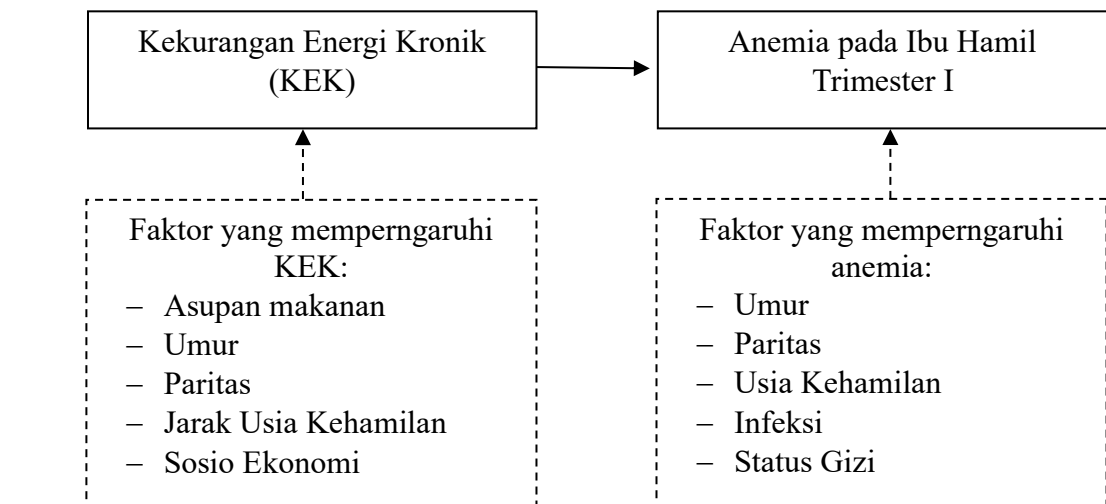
Kekurangan Energi Kronik (KEK)

Anemia pada Ibu Hamil Trimester I

Faktor yang memperngaruhi KEK:
– Asupan makanan
– Umur
– Paritas
– Jarak Usia Kehamilan
– Sosio Ekonomi

Faktor yang memperngaruhi anemia:
– Umur
– Paritas
– Usia Kehamilan
– Infeksi
– Status Gizi